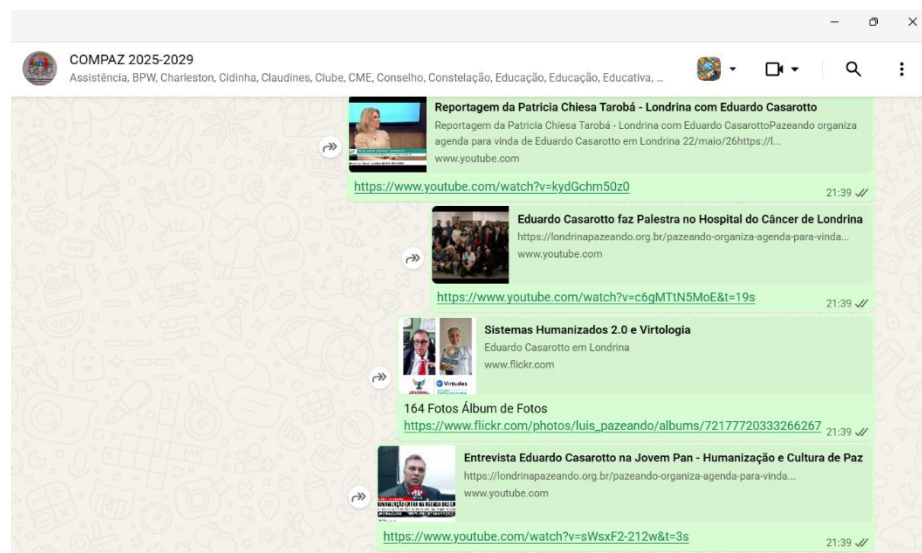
COMPAZ 2025-2029
Assistência, BPW, Charleston, Cidinha, Claudines, Clube, CME, Conselho, Constelação, Educação, Educação, Educativa, ...

Reportagem da Patricia Chiesa Tarobá - Londrina com Eduardo Casarotto
Reportagem da Patricia Chiesa Tarobá - Londrina com Eduardo CasarottoPazeando organiza agenda para vinda de Eduardo Casarotto em Londrina 22/maio/26https://l...
www.youtube.com
https://www.youtube.com/watch?v=kydGchm50z0
21:39

Eduardo Casarotto faz Palestra no Hospital do Câncer de Londrina
https://londrinapazeando.org.br/pazeando-organiza-agenda-para-vinda...
www.youtube.com
https://www.youtube.com/watch?v=c6gMTtN5MoE&t=19s
21:39

Sistemas Humanizados 2.0 e Virtologia
Eduardo Casarotto em Londrina
www.flickr.com
164 Fotos Álbum de Fotos
https://www.flickr.com/photos/luis_pazeando/albums/72177720333266267
21:39

Entrevista Eduardo Casarotto na Jovem Pan - Humanização e Cultura de Paz
https://londrinapazeando.org.br/pazeando-organiza-agenda-para-vinda...
www.youtube.com
https://www.youtube.com/watch?v=sWsxF2-212w&t=3s
21:39